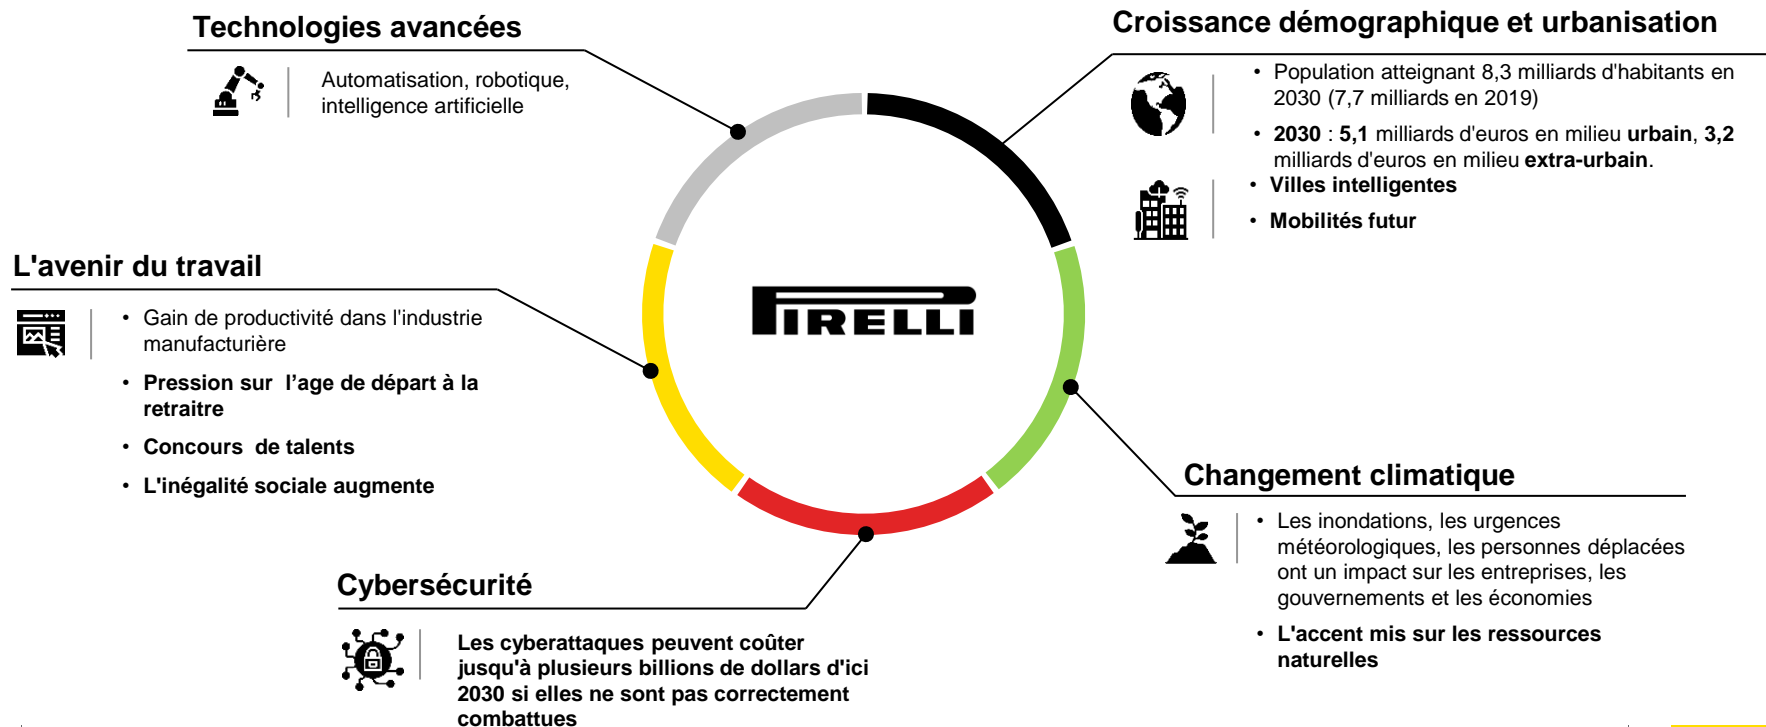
Technologies avancées

Automatisation, robotique, intelligence artificielle

Croissance démographique et urbanisation

• Population atteignant 8,3 milliards d'habitants en 2030 (7,7 milliards en 2019)

• 2030 : 5,1 milliards d'euros en milieu urbain, 3,2 milliards d'euros en milieu extra-urbain.

• Villes intelligentes

• Mobilités futur

L'avenir du travail

• Gain de productivité dans l'industrie manufacturière

• Pression sur l'age de départ à la retraitre

• Concours de talents

• L'inégalité sociale augmente

PIRELLI

Changement climatique

• Les inondations, les urgences météorologiques, les personnes déplacées ont un impact sur les entreprises, les gouvernements et les économies

• L'accent mis sur les ressources naturelles

Cybersécurité

Les cyberattaques peuvent coûter jusqu'à plusieurs billions de dollars d'ici 2030 si elles ne sont pas correctement combattues